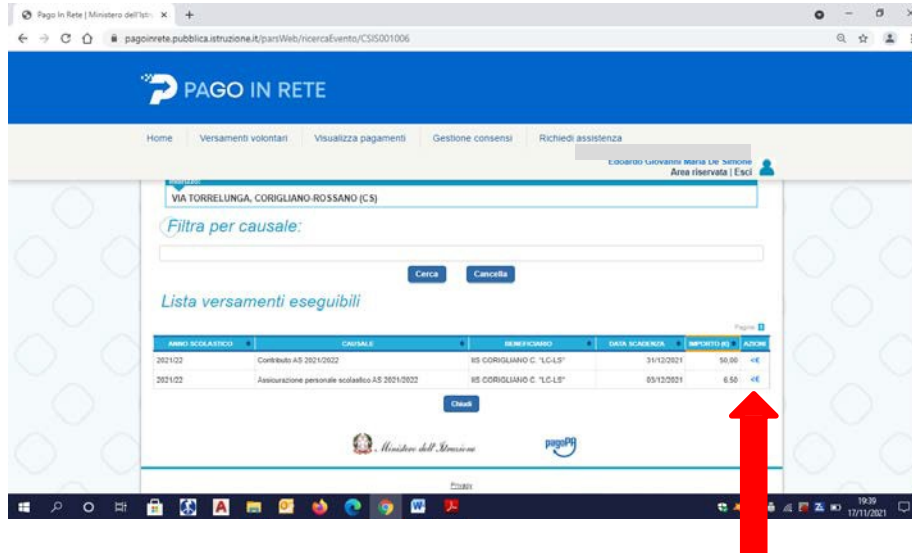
Pago In Rete | Ministero dell'Istr... ×  +

pagoinrete.pubblica.istruzione.it/parsWeb/ricercaEvento/CSIS001006

PAGO IN RETE

Home   Versamenti volontari   Visualizza pagamenti   Gestione consensi   Richiedi assistenza

Edoardo Giovanni Maria De Simone
Area riservata | Esci

Indirizzo:
VIA TORRELUNGA, CORIGLIANO-ROSSANO (CS)

Filtra per causale:

Cerca   Cancella

Lista versamenti eseguibili

Pagina 1

| ANNO SCOLASTICO | CAUSALE | BENEFICIARIO | DATA SCADENZA | IMPORTO (€) | AZIONI |
|---|---|---|---|---|---|
| 2021/22 | Contributo AS 2021/2022 | IIS CORIGLIANO C. "LC-LS" | 31/12/2021 | 50,00 | +€ |
| 2021/22 | Assicurazione personale scolastico AS 2021/2022 | IIS CORIGLIANO C. "LC-LS" | 05/12/2021 | 6,50 | +€ |

Chiudi

Ministero dell'Istruzione   pagoPA

Privacy

19:39
17/11/2021